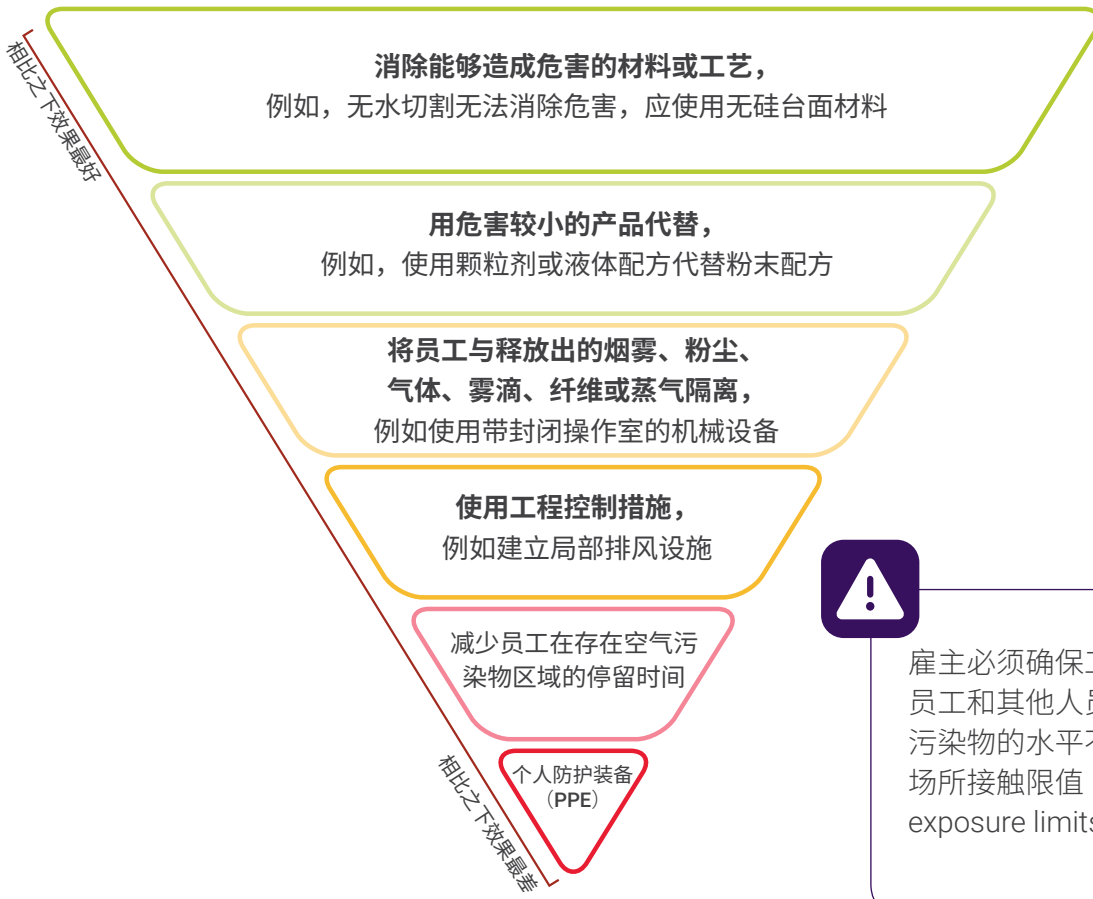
相比之下效果最好

消除能够造成危害的材料或工艺，
例如，无水切割无法消除危害，应使用无硅台面材料

用危害较小的产品代替，
例如，使用颗粒剂或液体配方代替粉末配方

将员工与释放出的烟雾、粉尘、
气体、雾滴、纤维或蒸气隔离，
例如使用带封闭操作室的机械设备

使用工程控制措施，
例如建立局部排风设施

减少员工在存在空气污染物区域的停留时间

个人防护装备（PPE）

相比之下效果最差

雇主必须确保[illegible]
员工和其他人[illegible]
污染物的水平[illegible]
场所接触限值
exposure limit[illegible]